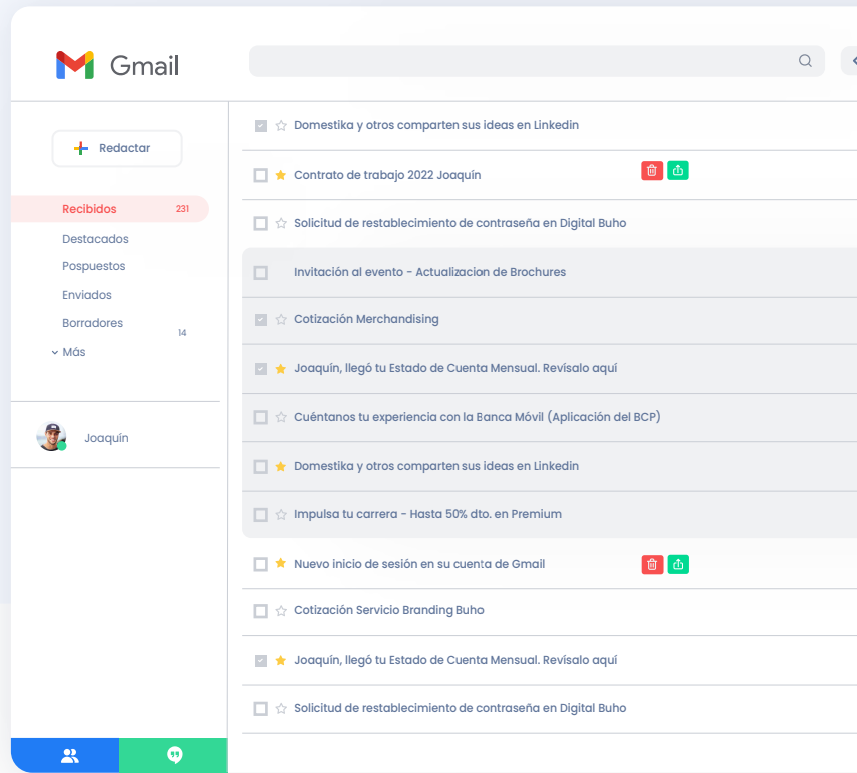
Gmail

Redactar

Recibidos 231
Destacados
Pospuestos
Enviados
Borradores 14
Más

Joaquín

Domestika y otros comparten sus ideas en Linkedin
Contrato de trabajo 2022 Joaquín
Solicitud de restablecimiento de contraseña en Digital Buho
Invitación al evento - Actualizacion de Brochures
Cotización Merchandising
Joaquín, llegó tu Estado de Cuenta Mensual. Revísalo aquí
Cuéntanos tu experiencia con la Banca Móvil (Aplicación del BCP)
Domestika y otros comparten sus ideas en Linkedin
Impulsa tu carrera - Hasta 50% dto. en Premium
Nuevo inicio de sesión en su cuenta de Gmail
Cotización Servicio Branding Buho
Joaquín, llegó tu Estado de Cuenta Mensual. Revísalo aquí
Solicitud de restablecimiento de contraseña en Digital Buho